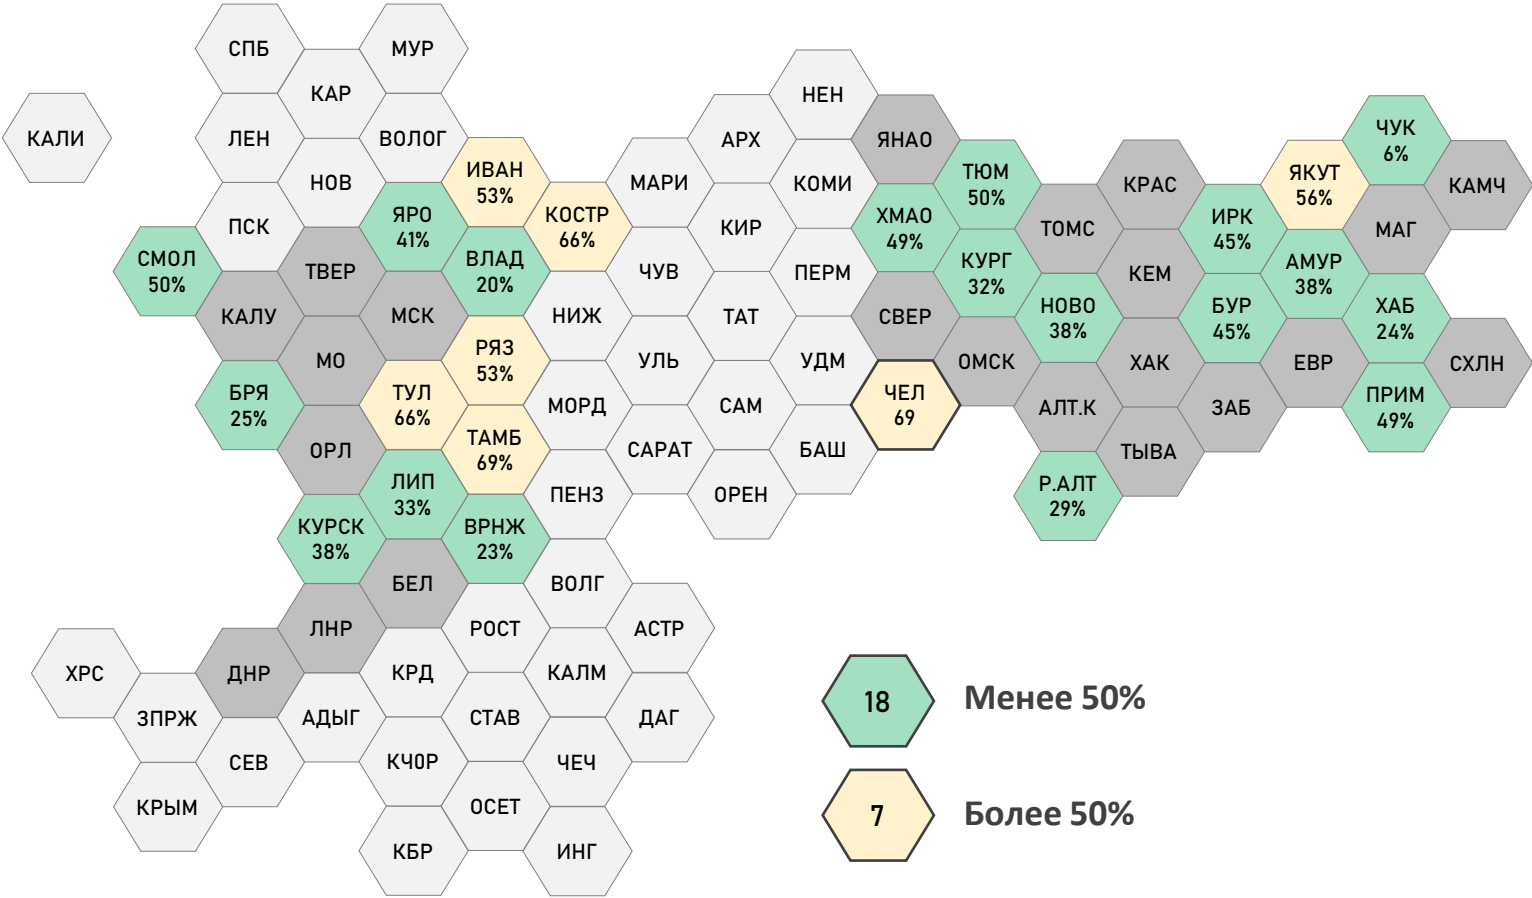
СПБ
МУР
КАР
КАЛИ
ЛЕН
ВОЛОГ
НЕН
АРХ
ЯНАО
ЧУК
6%
ИВАН
53%
НОВ
МАРИ
КОМИ
ТЮМ
50%
КРАС
ЯКУТ
56%
КАМЧ
ПСК
ЯРО
41%
КОСТР
66%
ХМАО
49%
ТОМС
ИРК
45%
МАГ
КИР
СМОЛ
50%
ТВЕР
ВЛАД
20%
ЧУВ
ПЕРМ
КУРГ
32%
КЕМ
АМУР
38%
КАЛУ
МСК
НИЖ
ТАТ
СВЕР
НОВО
38%
БУР
45%
ХАБ
24%
МО
РЯЗ
53%
УЛЬ
УДМ
ОМСК
ХАК
ЕВР
СХЛН
БРЯ
25%
ТУЛ
66%
МОРД
САМ
ЧЕЛ
69
АЛТ.К
ЗАБ
ПРИМ
49%
ОРЛ
ТАМБ
69%
САРАТ
БАШ
ТЫВА
ЛИП
33%
ПЕНЗ
ОРЕН
Р.АЛТ
29%
КУРСК
38%
ВРНЖ
23%
БЕЛ
ВОЛГ
ЛНР
РОСТ
АСТР
ХРС
ДНР
КРД
КАЛМ
ЗПРЖ
АДЫГ
СТАВ
ДАГ
СЕВ
КЧОР
ЧЕЧ
КРЫМ
ОСЕТ
КБР
ИНГ

18 Менее 50%
7 Более 50%